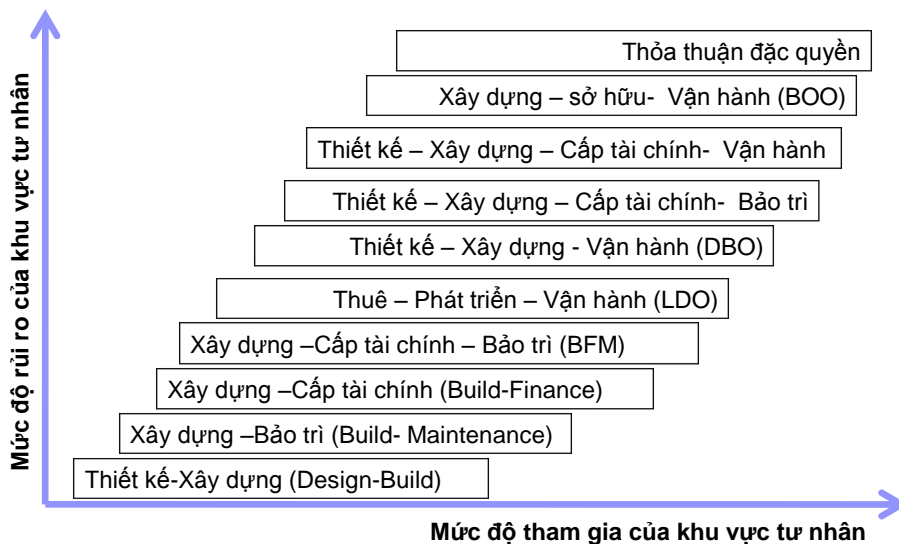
Mức độ rủi ro của khu vực tư nhân

Thỏa thuận đặc quyền

Xây dựng – sở hữu- Vận hành (BOO)

Thiết kế – Xây dựng – Cấp tài chính- Vận hành

Thiết kế – Xây dựng – Cấp tài chính- Bảo trì

Thiết kế – Xây dựng - Vận hành (DBO)

Thuê – Phát triển – Vận hành (LDO)

Xây dựng –Cấp tài chính – Bảo trì (BFM)

Xây dựng –Cấp tài chính (Build-Finance)

Xây dựng –Bảo trì (Build- Maintenance)

Thiết kế-Xây dựng (Design-Build)

Mức độ tham gia của khu vực tư nhân